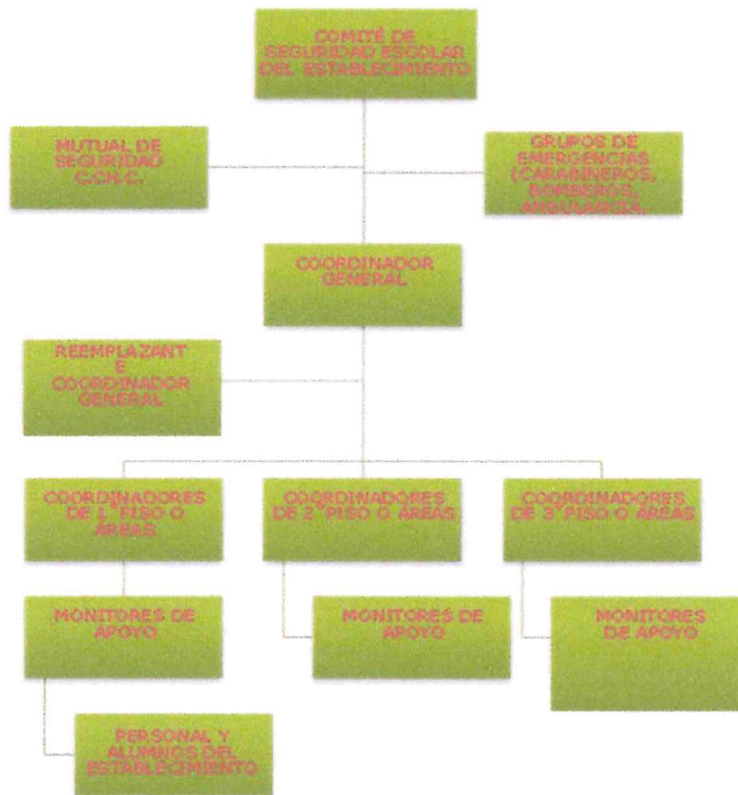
COMITÉ DE SEGURIDAD ESCOLAR DEL ESTABLECIMIENTO

MUTUAL DE SEGURIDAD C.CH.C.

GRUPOS DE EMERGENCIAS (CARABINEROS, BOMBEROS, AMBULANCIA.

COORDINADOR GENERAL

REEMPLAZANTE COORDINADOR GENERAL

COORDINADORES DE 1°PISO O ÁREAS

COORDINADORES DE 2°PISO O ÁREAS

COORDINADORES DE 3°PISO O ÁREAS

MONITORES DE APOYO

MONITORES DE APOYO

MONITORES DE APOYO

PERSONAL Y ALUMNOS DEL ESTABLECIMIENTO